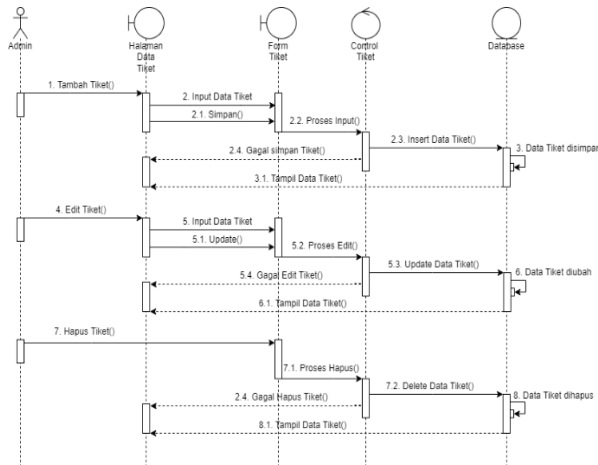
Admin
Halaman Data Tiket
Form Tiket
Control Tiket
Database

1. Tambah Tiket()
2. Input Data Tiket
2.1. Simpan()
2.2. Proses Input()
2.3. Insert Data Tiket()
3. Data Tiket disimpan
2.4. Gagal simpan Tiket()
3.1. Tampil Data Tiket()

4. Edit Tiket()
5. Input Data Tiket
5.1. Update()
5.2. Proses Edit()
5.3. Update Data Tiket()
6. Data Tiket diubah
5.4. Gagal Edit Tiket()
6.1. Tampil Data Tiket()

7. Hapus Tiket()
7.1. Proses Hapus()
7.2. Delete Data Tiket()
8. Data Tiket dihapus
2.4. Gagal Hapus Tiket()
8.1. Tampil Data Tiket()